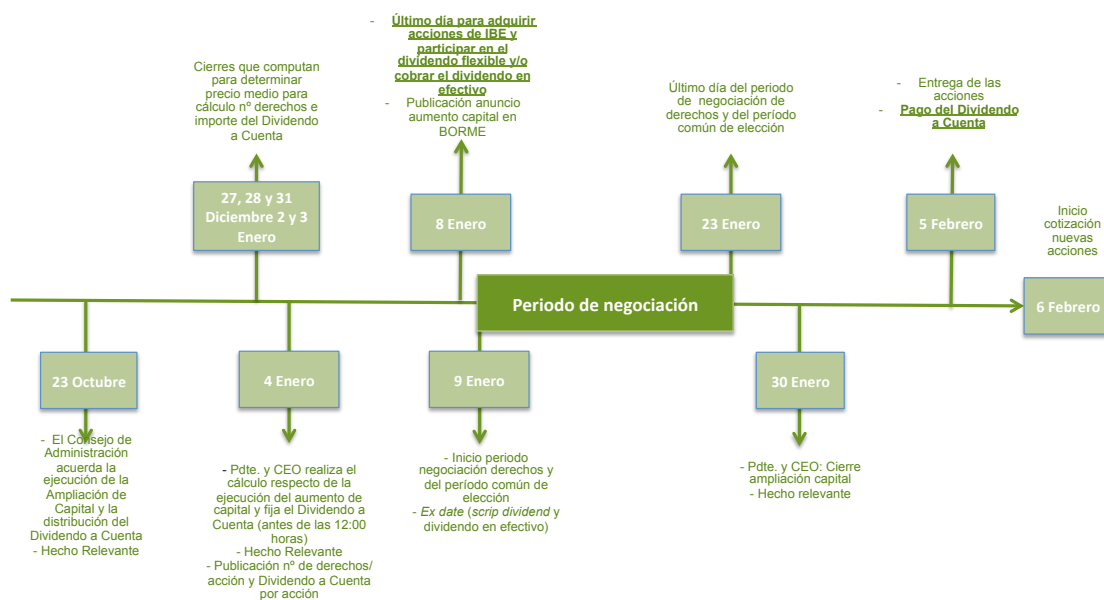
Cierres que computan para determinar precio medio para cálculo nº derechos e importe del Dividendo a Cuenta

27, 28 y 31 Diciembre 2 y 3 Enero

- Último día para adquirir acciones de IBE y participar en el dividendo flexible y/o cobrar el dividendo en efectivo
- Publicación anuncio aumento capital en BORME

8 Enero

Último día del periodo de negociación de derechos y del período común de elección

23 Enero

- Entrega de las acciones
- Pago del Dividendo a Cuenta

5 Febrero

Inicio cotización nuevas acciones

Periodo de negociación

6 Febrero

23 Octubre

- El Consejo de Administración acuerda la ejecución de la Ampliación de Capital y la distribución del Dividendo a Cuenta
- Hecho Relevante

4 Enero

- Pdte. y CEO realiza el cálculo respecto de la ejecución del aumento de capital y fija el Dividendo a Cuenta (antes de las 12:00 horas)
- Hecho Relevante
- Publicación nº de derechos/ acción y Dividendo a Cuenta por acción

9 Enero

- Inicio periodo negociación derechos y del período común de elección
- Ex date (scrip dividend y dividendo en efectivo)

30 Enero

- Pdte. y CEO: Cierre ampliación capital
- Hecho relevante